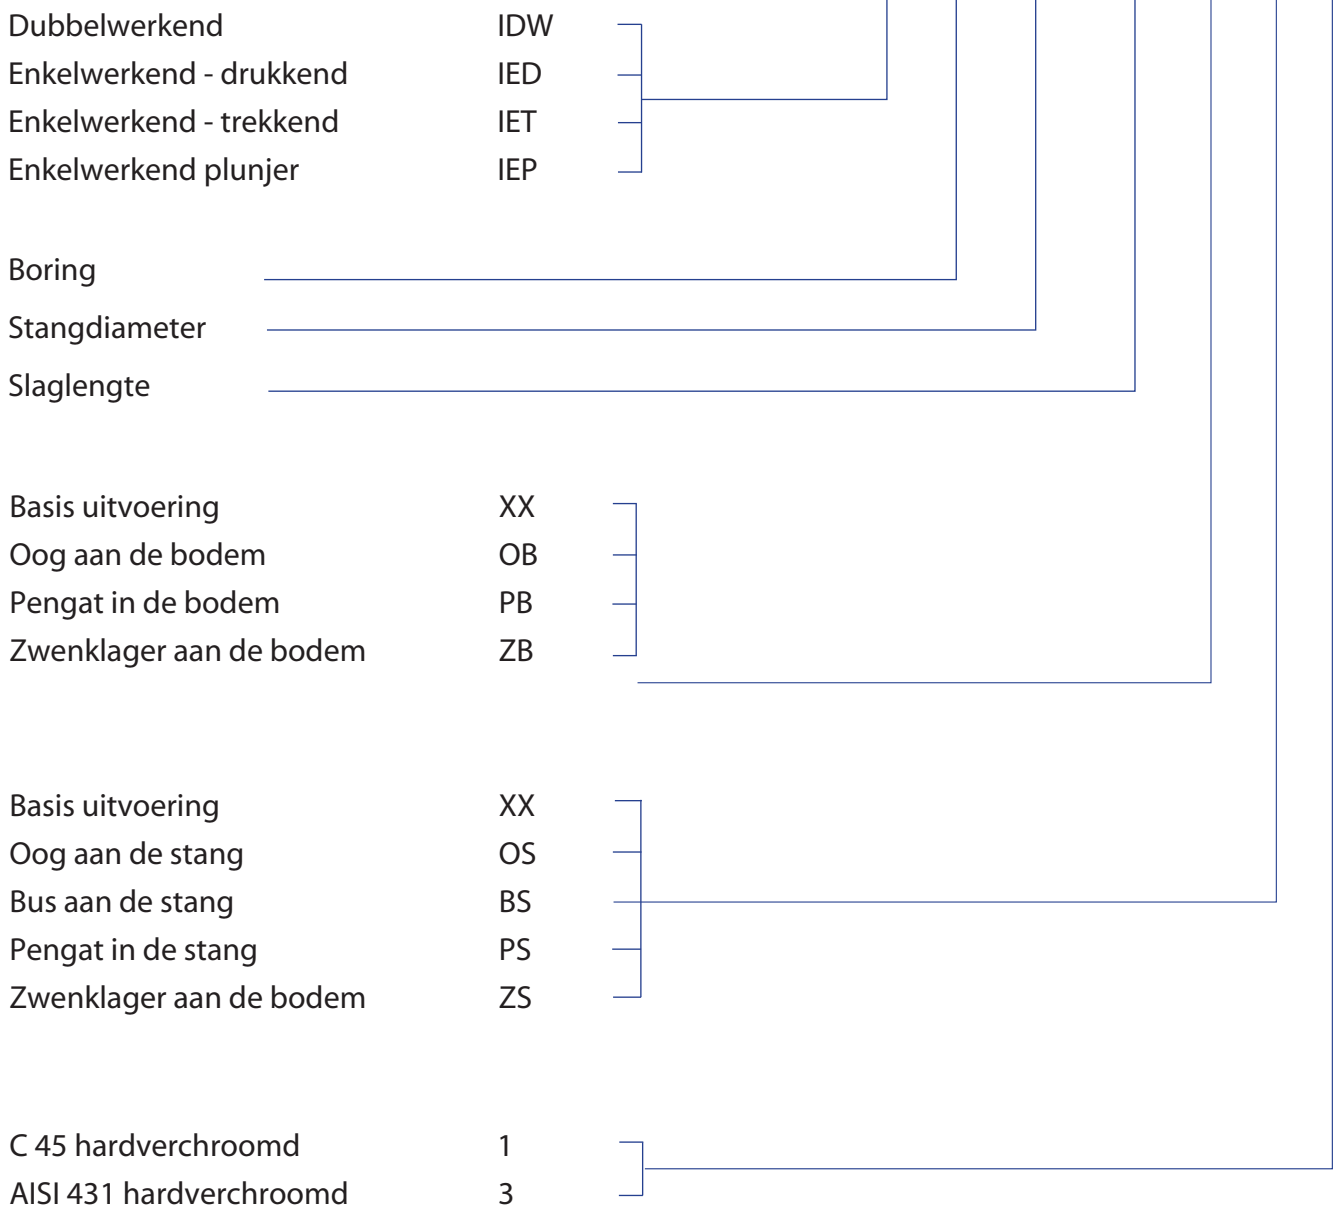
| | |
|---|---|
| Dubbelwerkend | IDW |
| Enkelwerkend - drukkend | IED |
| Enkelwerkend - trekkend | IET |
| Enkelwerkend plunjer | IEP |

Boring

Stangdiameter

Slaglengte

| | |
|---|---|
| Basis uitvoering | XX |
| Oog aan de bodem | OB |
| Pengat in de bodem | PB |
| Zwenklager aan de bodem | ZB |

| | |
|---|---|
| Basis uitvoering | XX |
| Oog aan de stang | OS |
| Bus aan de stang | BS |
| Pengat in de stang | PS |
| Zwenklager aan de bodem | ZS |

| | |
|---|---|
| C 45 hardverchroomd | 1 |
| AISI 431 hardverchroomd | 3 |